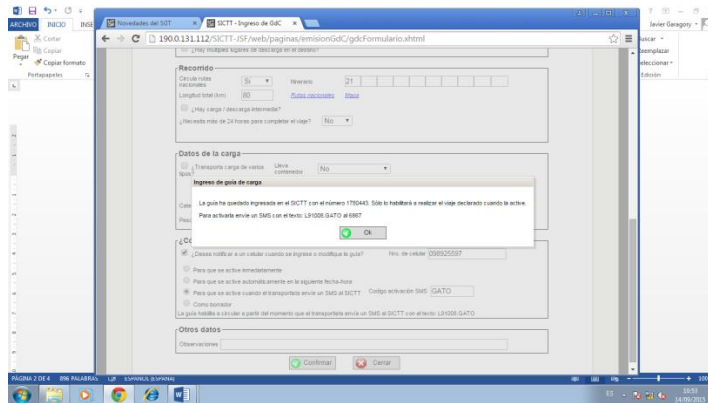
ARCHIVO INICIO INSE

Novedades del SGT × SICTT - Ingreso de GdC ×

190.0.131.112/SICTT-ISF/web/paginas/emisionGdC/gdcFormulario.xhtml

Javier Garagorry

Cortar
Copiar
Pegar
Copiar formato
Portapapeles

Buscar
Reemplazar
Seleccionar
Edición

¿Hay múltiples lugares de descarga en el destino?

Recorrido

Calcula rutas nacionales Si Itinerario 21

Longitud total (km) 80 Rutas nacionales Mapa

¿Hay carga / descarga intermedia?

¿Necesita más de 24 horas para completar el viaje? No

Datos de la carga

¿Transporta carga de varios tipos? Lleva contenedor No

Ingreso de guía de carga

La guía ha quedado ingresada en el SICTT con el número 1750443. Sólo lo habilitará a realizar el viaje declarado cuando la active.

Para activarla envíe un SMS con el texto: L91006 GATO al 6867

Ok

¿Desea notificar a un celular cuando se ingrese o modifique la guía? Nro. de celular 098925597

Para que se active inmediatamente

Para que se active automáticamente en la siguiente fecha-hora

Para que se active cuando el transportista envíe un SMS al SICTT Código activación SMS GATO

Como borrador

La guía habilita a circular a partir del momento que el transportista envía un SMS al SICTT con el texto: L91006 GATO

Otros datos

Observaciones

Confirmar Cerrar

PÁGINA 2 DE 4 896 PALABRAS ESPAÑOL (ESPAÑA)

ES 10:53 14/09/2015